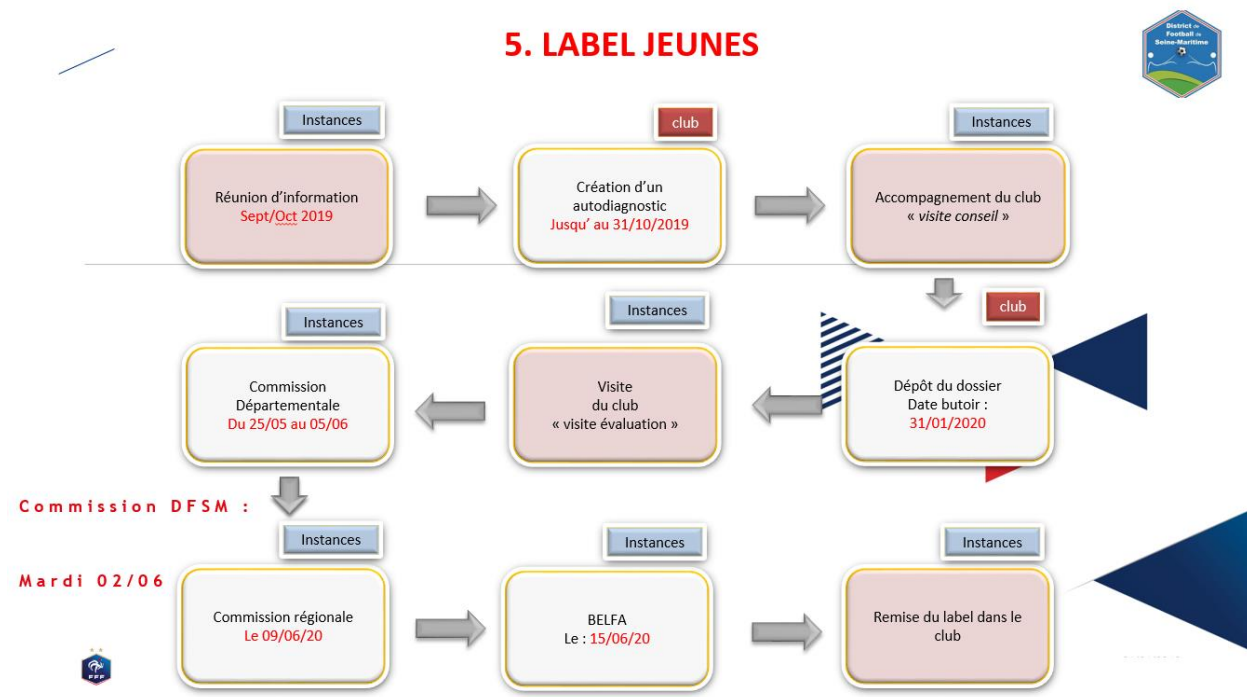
5. LABEL JEUNES

District de Football de Seine-Maritime

Instances

Réunion d'information
Sept/Oct 2019

club

Création d'un autodiagnostic
Jusqu' au 31/10/2019

Instances

Accompagnement du club
« visite conseil »

club

Dépôt du dossier
Date butoir :
31/01/2020

Instances

Visite
du club
« visite évaluation »

Instances

Commission Départementale
Du 25/05 au 05/06

Commission DFSM :

Mardi 02/06

Instances

Commission régionale
Le 09/06/20

Instances

BELFA
Le : 15/06/20

Instances

Remise du label dans le club

FFF